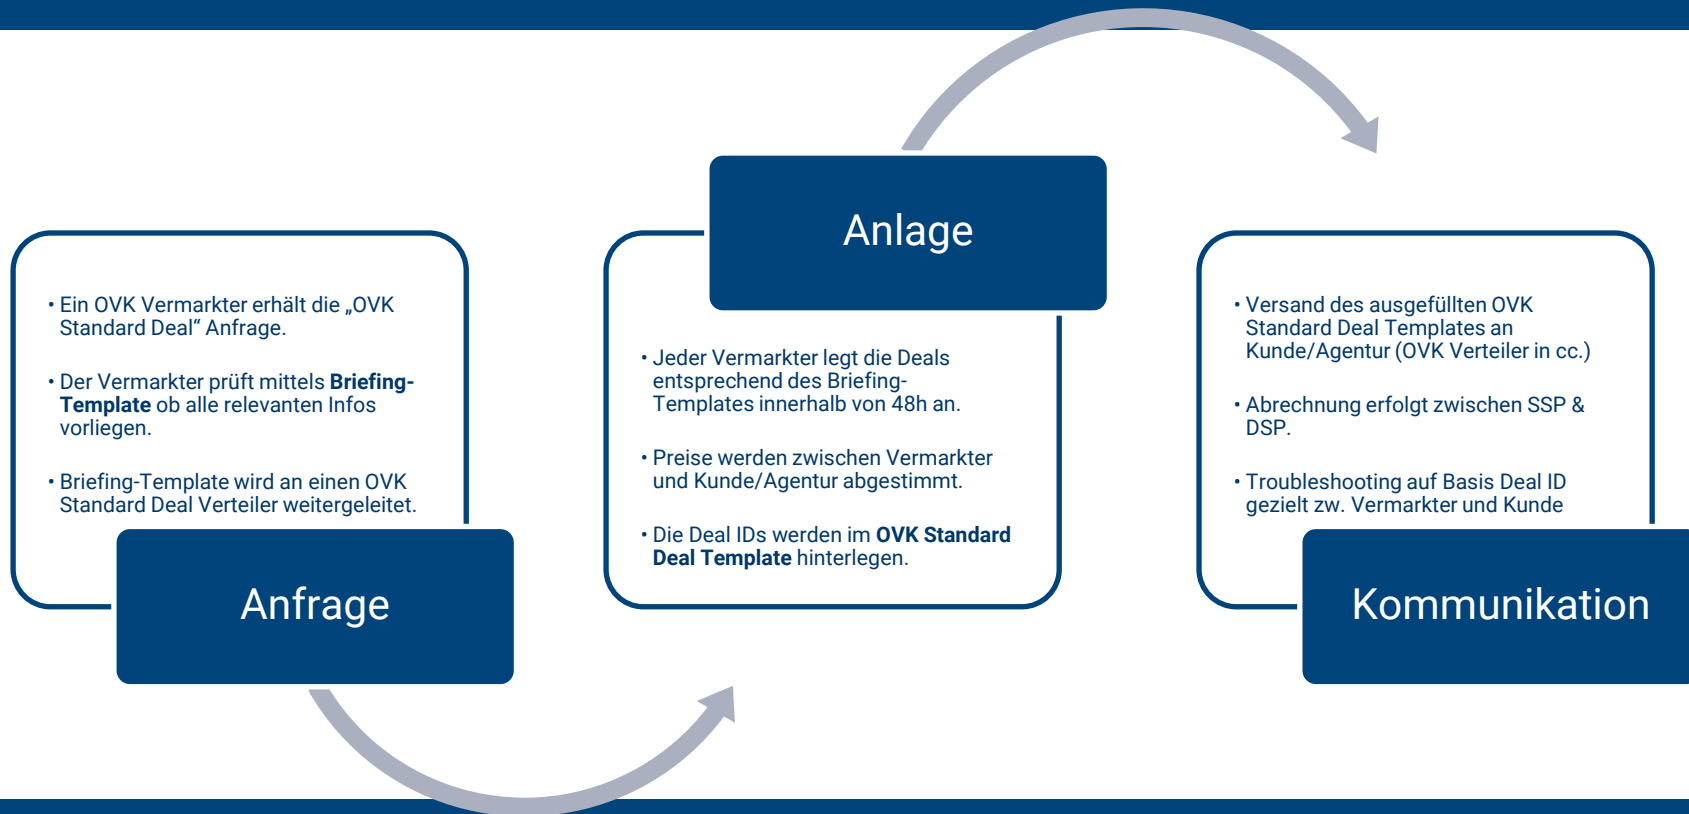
• Ein OVK Vermarkter erhält die „OVK Standard Deal“ Anfrage.

• Der Vermarkter prüft mittels **Briefing-Template** ob alle relevanten Infos vorliegen.

• Briefing-Template wird an einen OVK Standard Deal Verteiler weitergeleitet.

Anfrage

Anlage

• Jeder Vermarkter legt die Deals entsprechend des Briefing-Templates innerhalb von 48h an.

• Preise werden zwischen Vermarkter und Kunde/Agentur abgestimmt.

• Die Deal IDs werden im **OVK Standard Deal Template** hinterlegen.

• Versand des ausgefüllten OVK Standard Deal Templates an Kunde/Agentur (OVK Verteiler in cc.)

• Abrechnung erfolgt zwischen SSP & DSP.

• Troubleshooting auf Basis Deal ID gezielt zw. Vermarkter und Kunde

Kommunikation